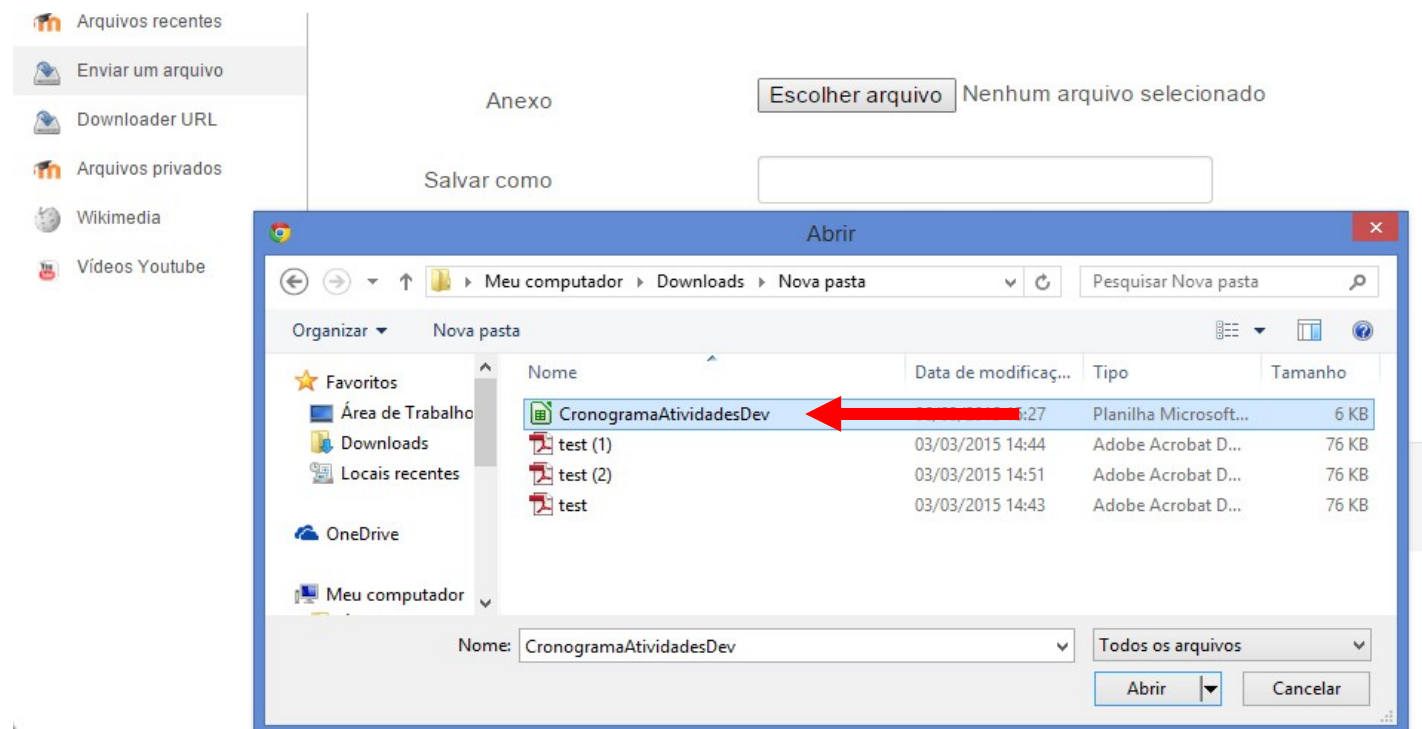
Arquivos recentes
Enviar um arquivo
Downloader URL
Arquivos privados
Wikimedia
Vídeos Youtube

Anexo
Escolher arquivo
Nenhum arquivo selecionado

Salvar como

Abrir

Meu computador ▸ Downloads ▸ Nova pasta

Pesquisar Nova pasta

Organizar ▾
Nova pasta

Favoritos
Área de Trabalho
Downloads
Locais recentes

OneDrive

Meu computador

| Nome | Data de modificaç... | Tipo | Tamanho |
|---|---|---|---|
| CronogramaAtividadesDev | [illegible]:27 | Planilha Microsoft... | 6 KB |
| test (1) | 03/03/2015 14:44 | Adobe Acrobat D... | 76 KB |
| test (2) | 03/03/2015 14:51 | Adobe Acrobat D... | 76 KB |
| test | 03/03/2015 14:43 | Adobe Acrobat D... | 76 KB |

Nome: CronogramaAtividadesDev
Todos os arquivos
Abrir
Cancelar